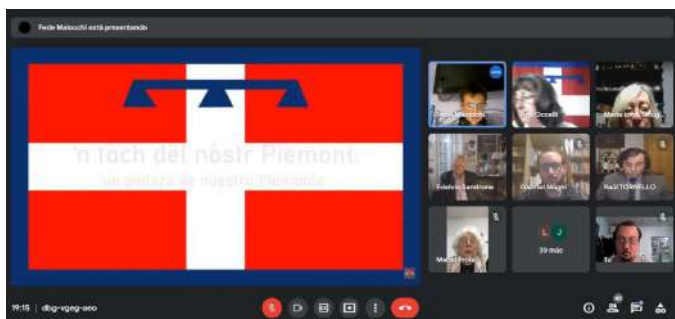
Fede Malocchi está presentando

'n toch dël nòstr Piemont.
un pedazo de nuestro Piemonte

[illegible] Malocchi
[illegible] Ozzelli
Maria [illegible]
Eduardo Sandrone
Gabriel Magni
Raúl TORRIELLO
María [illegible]
L J
39 más
Tú

19:15 | dbg-vgeg-aeo